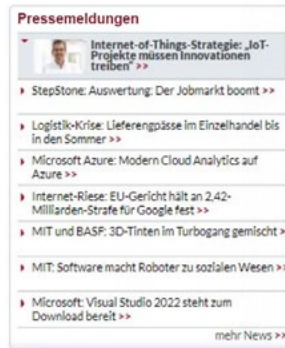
Pressemeldungen

Internet-of-Things-Strategie: „IoT-Projekte müssen Innovationen treiben“ >>

StepStone: Auswertung: Der Jobmarkt boomt >>

Logistik-Krise: Lieferengpässe im Einzelhandel bis in den Sommer >>

Microsoft Azure: Modern Cloud Analytics auf Azure >>

Internet-Riese: EU-Gericht hält an 2,42-Milliarden-Strafe für Google fest >>

MIT und BASF: 3D-Tinten im Turbogang gemischt >>

MIT: Software macht Roboter zu sozialen Wesen >>

Microsoft: Visual Studio 2022 steht zum Download bereit >>

mehr News >>